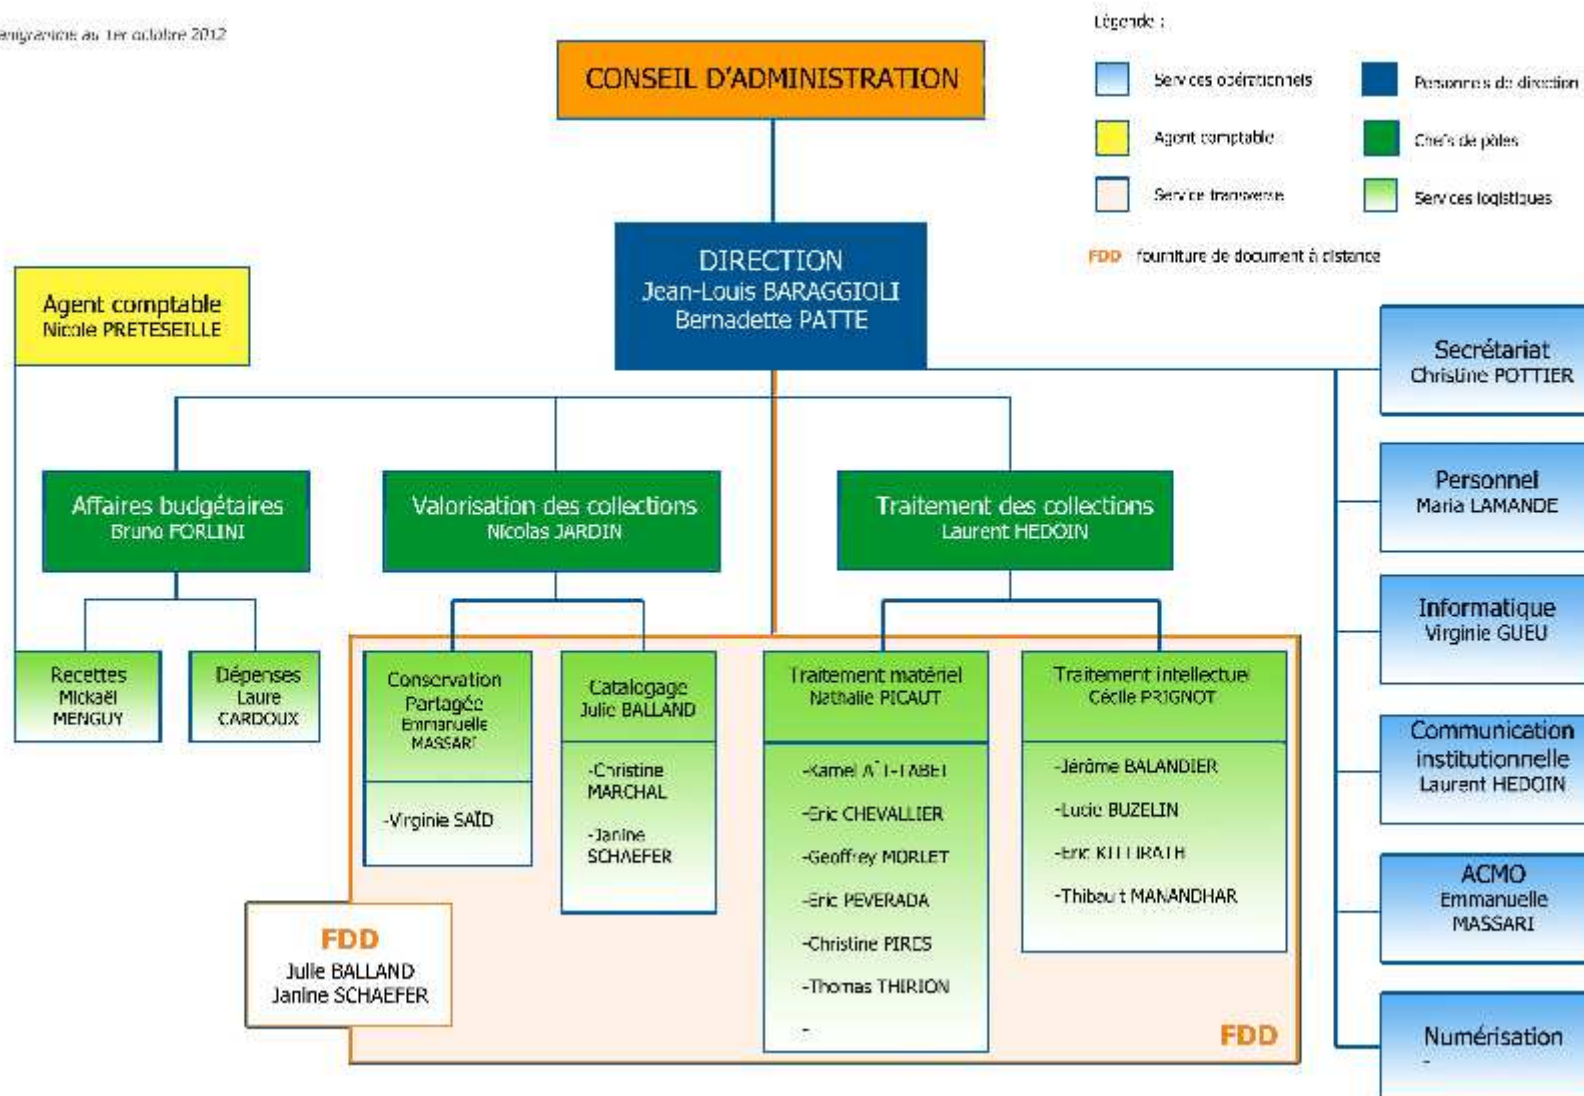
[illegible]anigramme au 1er octobre 2012

CONSEIL D'ADMINISTRATION

Légende :

Services opérationnels

Personnels de direction

Agent comptable

Chefs de pôles

Service transverse

Services logistiques

FDD fourniture de document à distance

DIRECTION
Jean-Louis BARAGGIOLI
Bernadette PATTE

Agent comptable
Nicole PRETESEILLE

Secrétariat
Christine POTTIER

Personnel
Maria LAMANDE

Informatique
Virginie GUEU

Communication institutionnelle
Laurent HEDOIN

ACMO
Emmanuelle MASSARI

Numérisation
-

Affaires budgétaires
Bruno FORLINI

Recettes
Mickaël MENGUY

Dépenses
Laure CARDOUX

Valorisation des collections
Nicolas JARDIN

Conservation Partagée
Emmanuelle MASSARI

-Virginie SAÏD

Catalogage
Julie BALLAND

-Christine MARCHAL

-Janine SCHAEFER

Traitement des collections
Laurent HEDOIN

Traitement matériel
Nathalie PICAUT

-Kamel A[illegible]T-TABET

-Eric CHEVALLIER

-Geoffrey MORLET

-Eric PEVERADA

-Christine PIRES

-Thomas THIRION

-

Traitement intellectuel
Cécile PRIGNOT

-Jérôme BALANDIER

-Lucie BUZELIN

-Eric KILLIRATH

-Thibault MANANDHAR

FDD
Julie BALLAND
Janine SCHAEFER

FDD